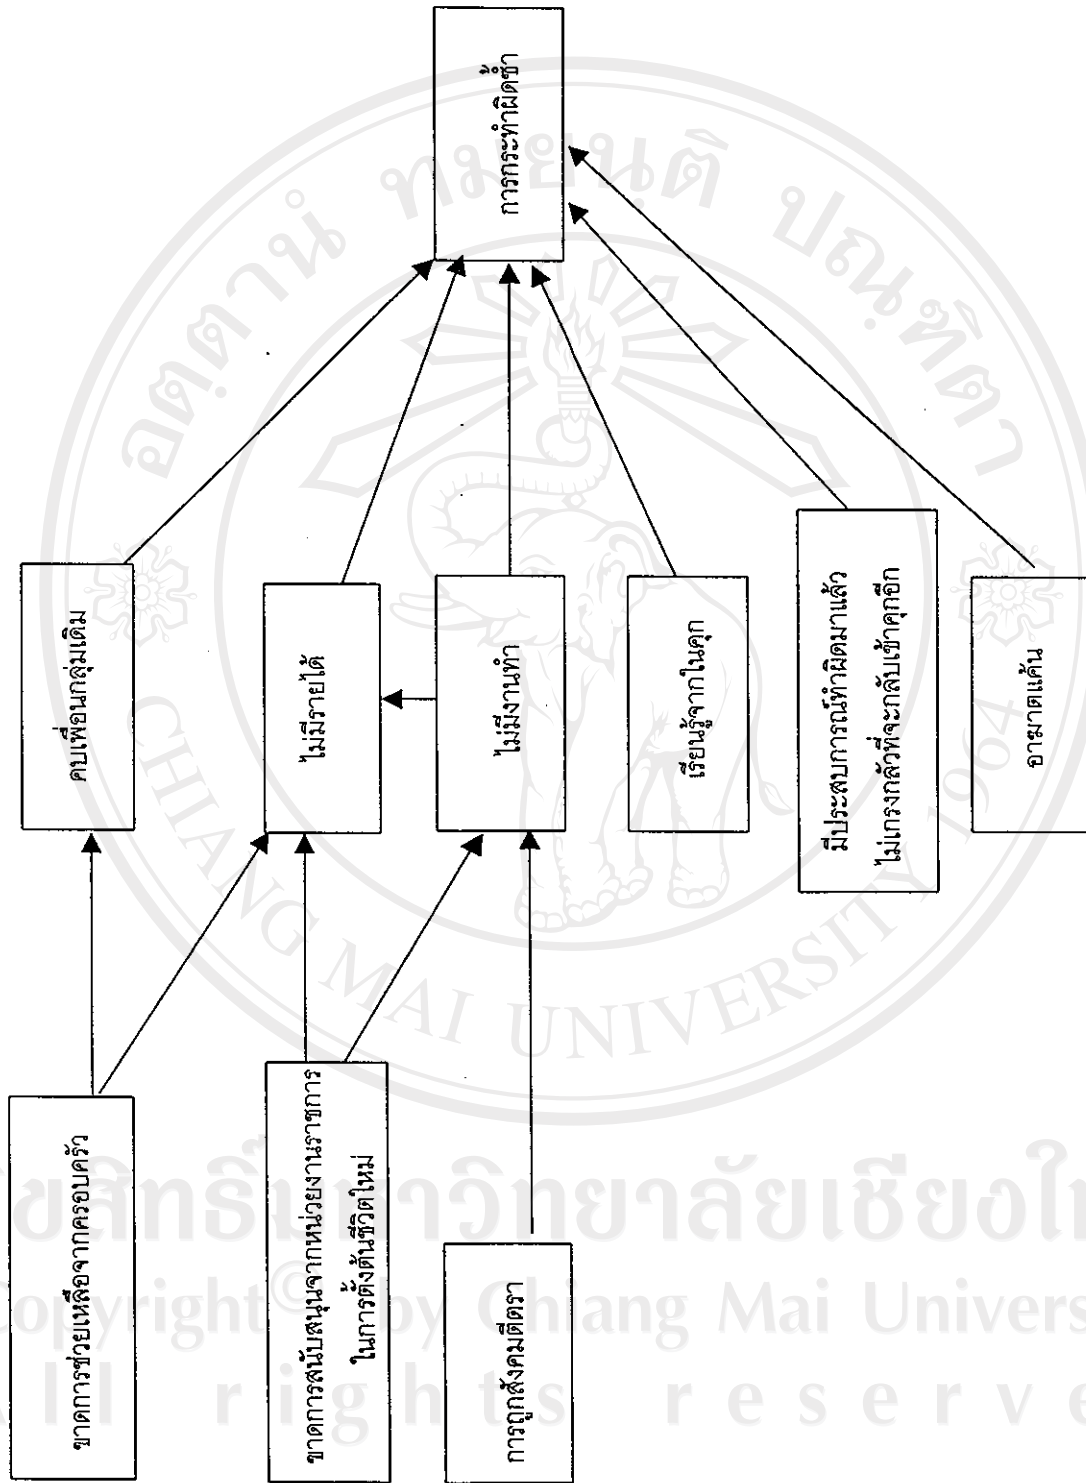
การกระทำผิดซ้ำ

คบเพื่อนกลุ่มเดิม

ไม่มีรายได้

ไม่มีงานทำ

เรียนรู้จากในคุก

มีประสบการณ์ทำผิดมาแล้ว ไม่เกรงกลัวที่จะกลับเข้าคุกอีก

อาฆาตแค้น

ขาดการช่วยเหลือจากครอบครัว

ขาดการสนับสนุนจากหน่วยงานราชการ ในการตั้งต้นชีวิตใหม่

การถูกสังคมตีตรา

ลิขสิทธิ์มหาวิทยาลัยเชียงใหม่
Copyright © by Chiang Mai University
All rights reserved